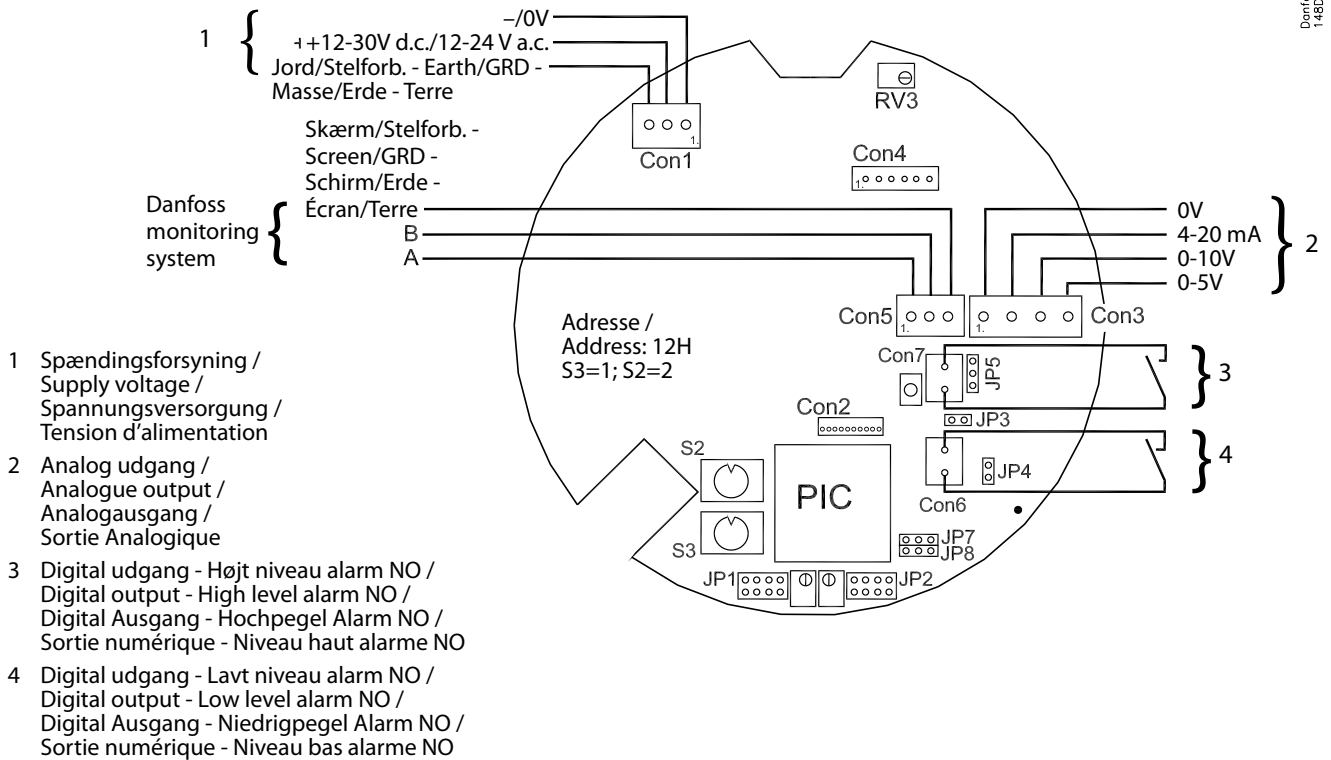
1

–/0V

+12-30V d.c./12-24 V a.c.

Jord/Stelforb. - Earth/GRD - Masse/Erde - Terre

Con1

RV3

Con4

Skærm/Stelforb. - Screen/GRD - Schirm/Erde - Écran/Terre

Danfoss monitoring system

B

A

0V

4-20 mA

0-10V

0-5V

2

Con5

Con3

Adresse / Address: 12H S3=1; S2=2

Con7

JP5

3

JP3

Con2

S2

PIC

JP4

4

Con6

S3

JP7

JP8

JP1

JP2

Danf 148D

1 Spændingsforsyning / Supply voltage / Spannungsversorgung / Tension d'alimentation

2 Analog udgang / Analogue output / Analogausgang / Sortie Analogique

3 Digital udgang - Højt niveau alarm NO / Digital output - High level alarm NO / Digital Ausgang - Hochpegel Alarm NO / Sortie numérique - Niveau haut alarme NO

4 Digital udgang - Lavt niveau alarm NO / Digital output - Low level alarm NO / Digital Ausgang - Niedrigpegel Alarm NO / Sortie numérique - Niveau bas alarme NO